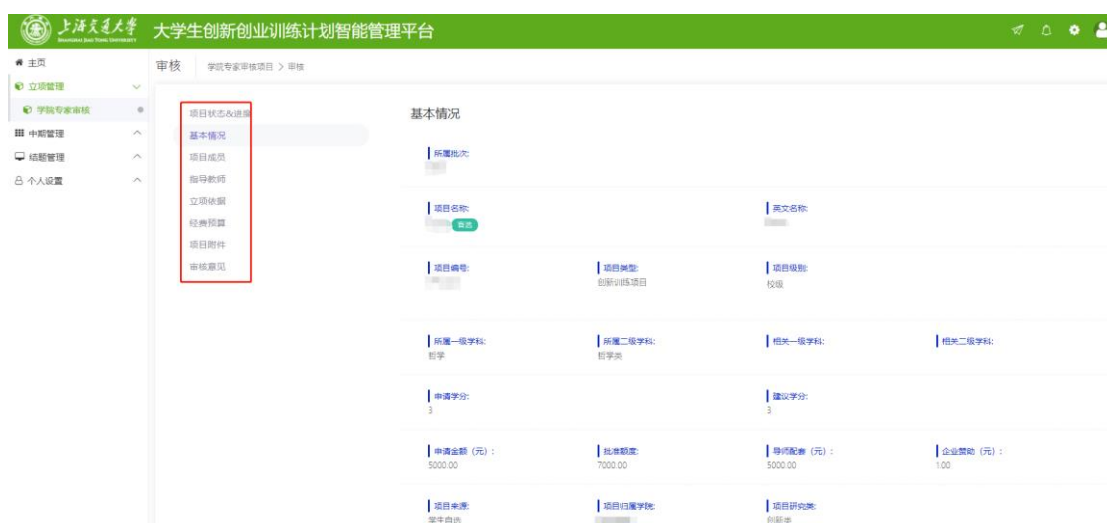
上海交通大学 SHANGHAI JIAO TONG UNIVERSITY

大学生创新创业训练计划智能管理平台

主页
立项管理
学院专家审核
中期管理
结题管理
个人设置

审核 学院专家审核项目 > 审核

项目状态&进展
基本情况
项目成员
指导教师
立项依据
经费预算
项目附件
审核意见

基本情况

所属批次:
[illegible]

项目名称:
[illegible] 首选

英文名称:
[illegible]

项目编号:
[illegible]

项目类型:
创新训练项目

项目级别:
校级

所属一级学科:
哲学

所属二级学科:
哲学类

相关一级学科:

相关二级学科:

申请学分:
3

建议学分:
3

申请金额（元）:
5000.00

批准额度:
7000.00

导师配套（元）:
5000.00

企业赞助（元）:
1.00

项目来源:
学生自选

项目归属学院:
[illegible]

项目研究类:
创新类